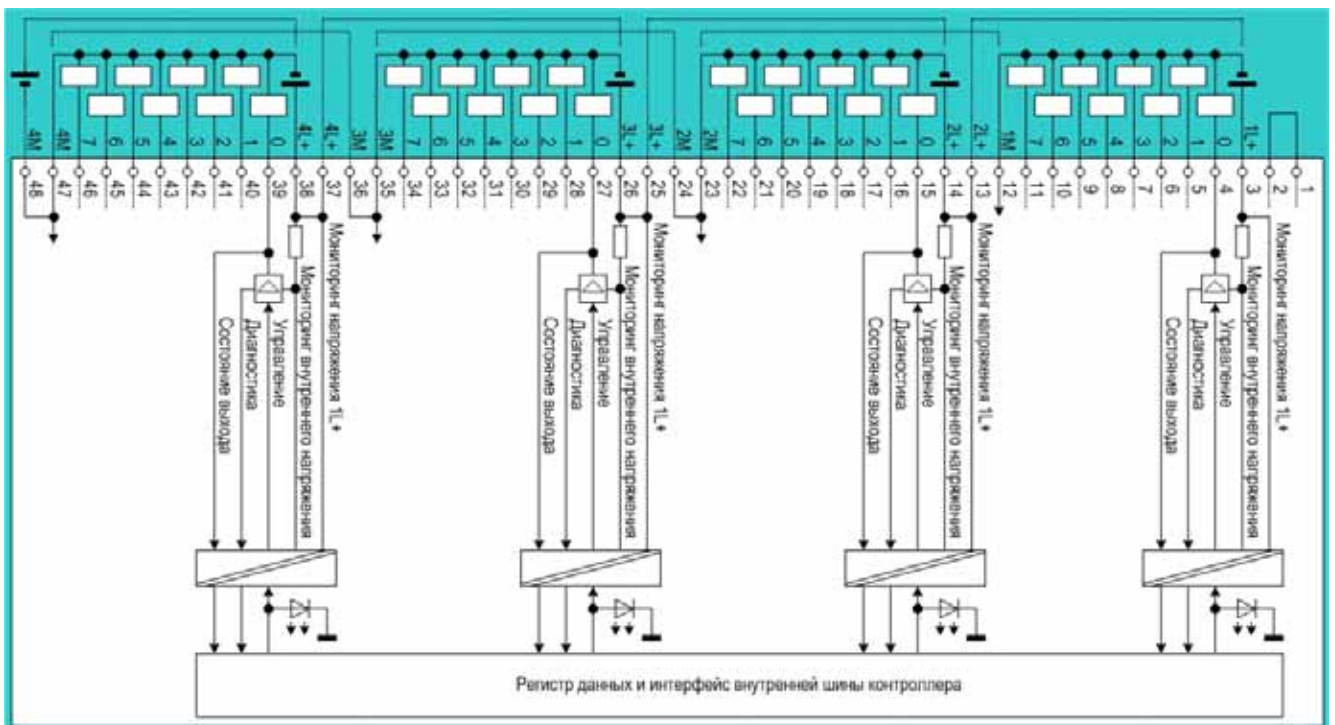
4M 4M 7 6 5 4 3 2 1 0 4L+ 4L+ 3M 3M 7 6 5 4 3 2 1 0 3L+ 3L+ 2M 2M 7 6 5 4 3 2 1 0 2L+ 2L+ 1M 7 6 5 4 3 2 1 0 1L+

48 47 46 45 44 43 42 41 40 39 38 37 36 35 34 33 32 31 30 29 28 27 26 25 24 23 22 21 20 19 18 17 16 15 14 13 12 11 10 9 8 7 6 5 4 3 2 1

Мониторинг напряжения 1L+
Мониторинг внутреннего напряжения
Управление
Диагностика
Состояние выхода

Мониторинг напряжения 1L+
Мониторинг внутреннего напряжения
Управление
Диагностика
Состояние выхода

Мониторинг напряжения 1L+
Мониторинг внутреннего напряжения
Управление
Диагностика
Состояние выхода

Мониторинг напряжения 1L+
Мониторинг внутреннего напряжения
Управление
Диагностика
Состояние выхода

Регистр данных и интерфейс внутренней шины контроллера